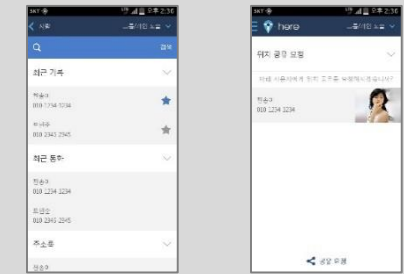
SKT 오후 2:36
< 시작 ...품시된 노울
검색
최근 기록
박승3
010 1234 1234
차서우
010 2345 2345
최근 통화
진승3
010 1234 1234
최선우
010 2345 2345
주소록
정승3

SKT 오후 2:36
here ...품시된 노울
위치 공유 요청
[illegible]
진승3
010 1234 1234
공유 요청